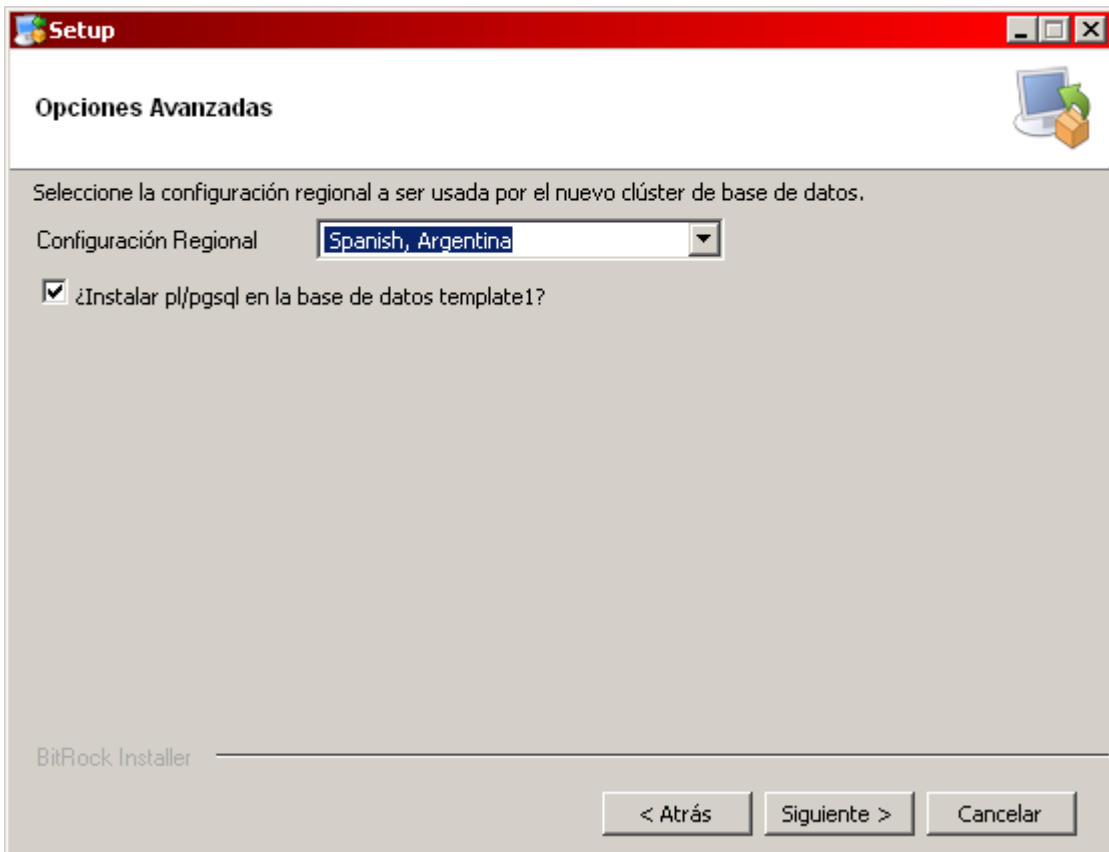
Setup

Opciones Avanzadas

Seleccione la configuración regional a ser usada por el nuevo clúster de base de datos.

Configuración Regional Spanish, Argentina

¿Instalar pl/pgsql en la base de datos template1?

BitRock Installer

< Atrás Siguiente > Cancelar